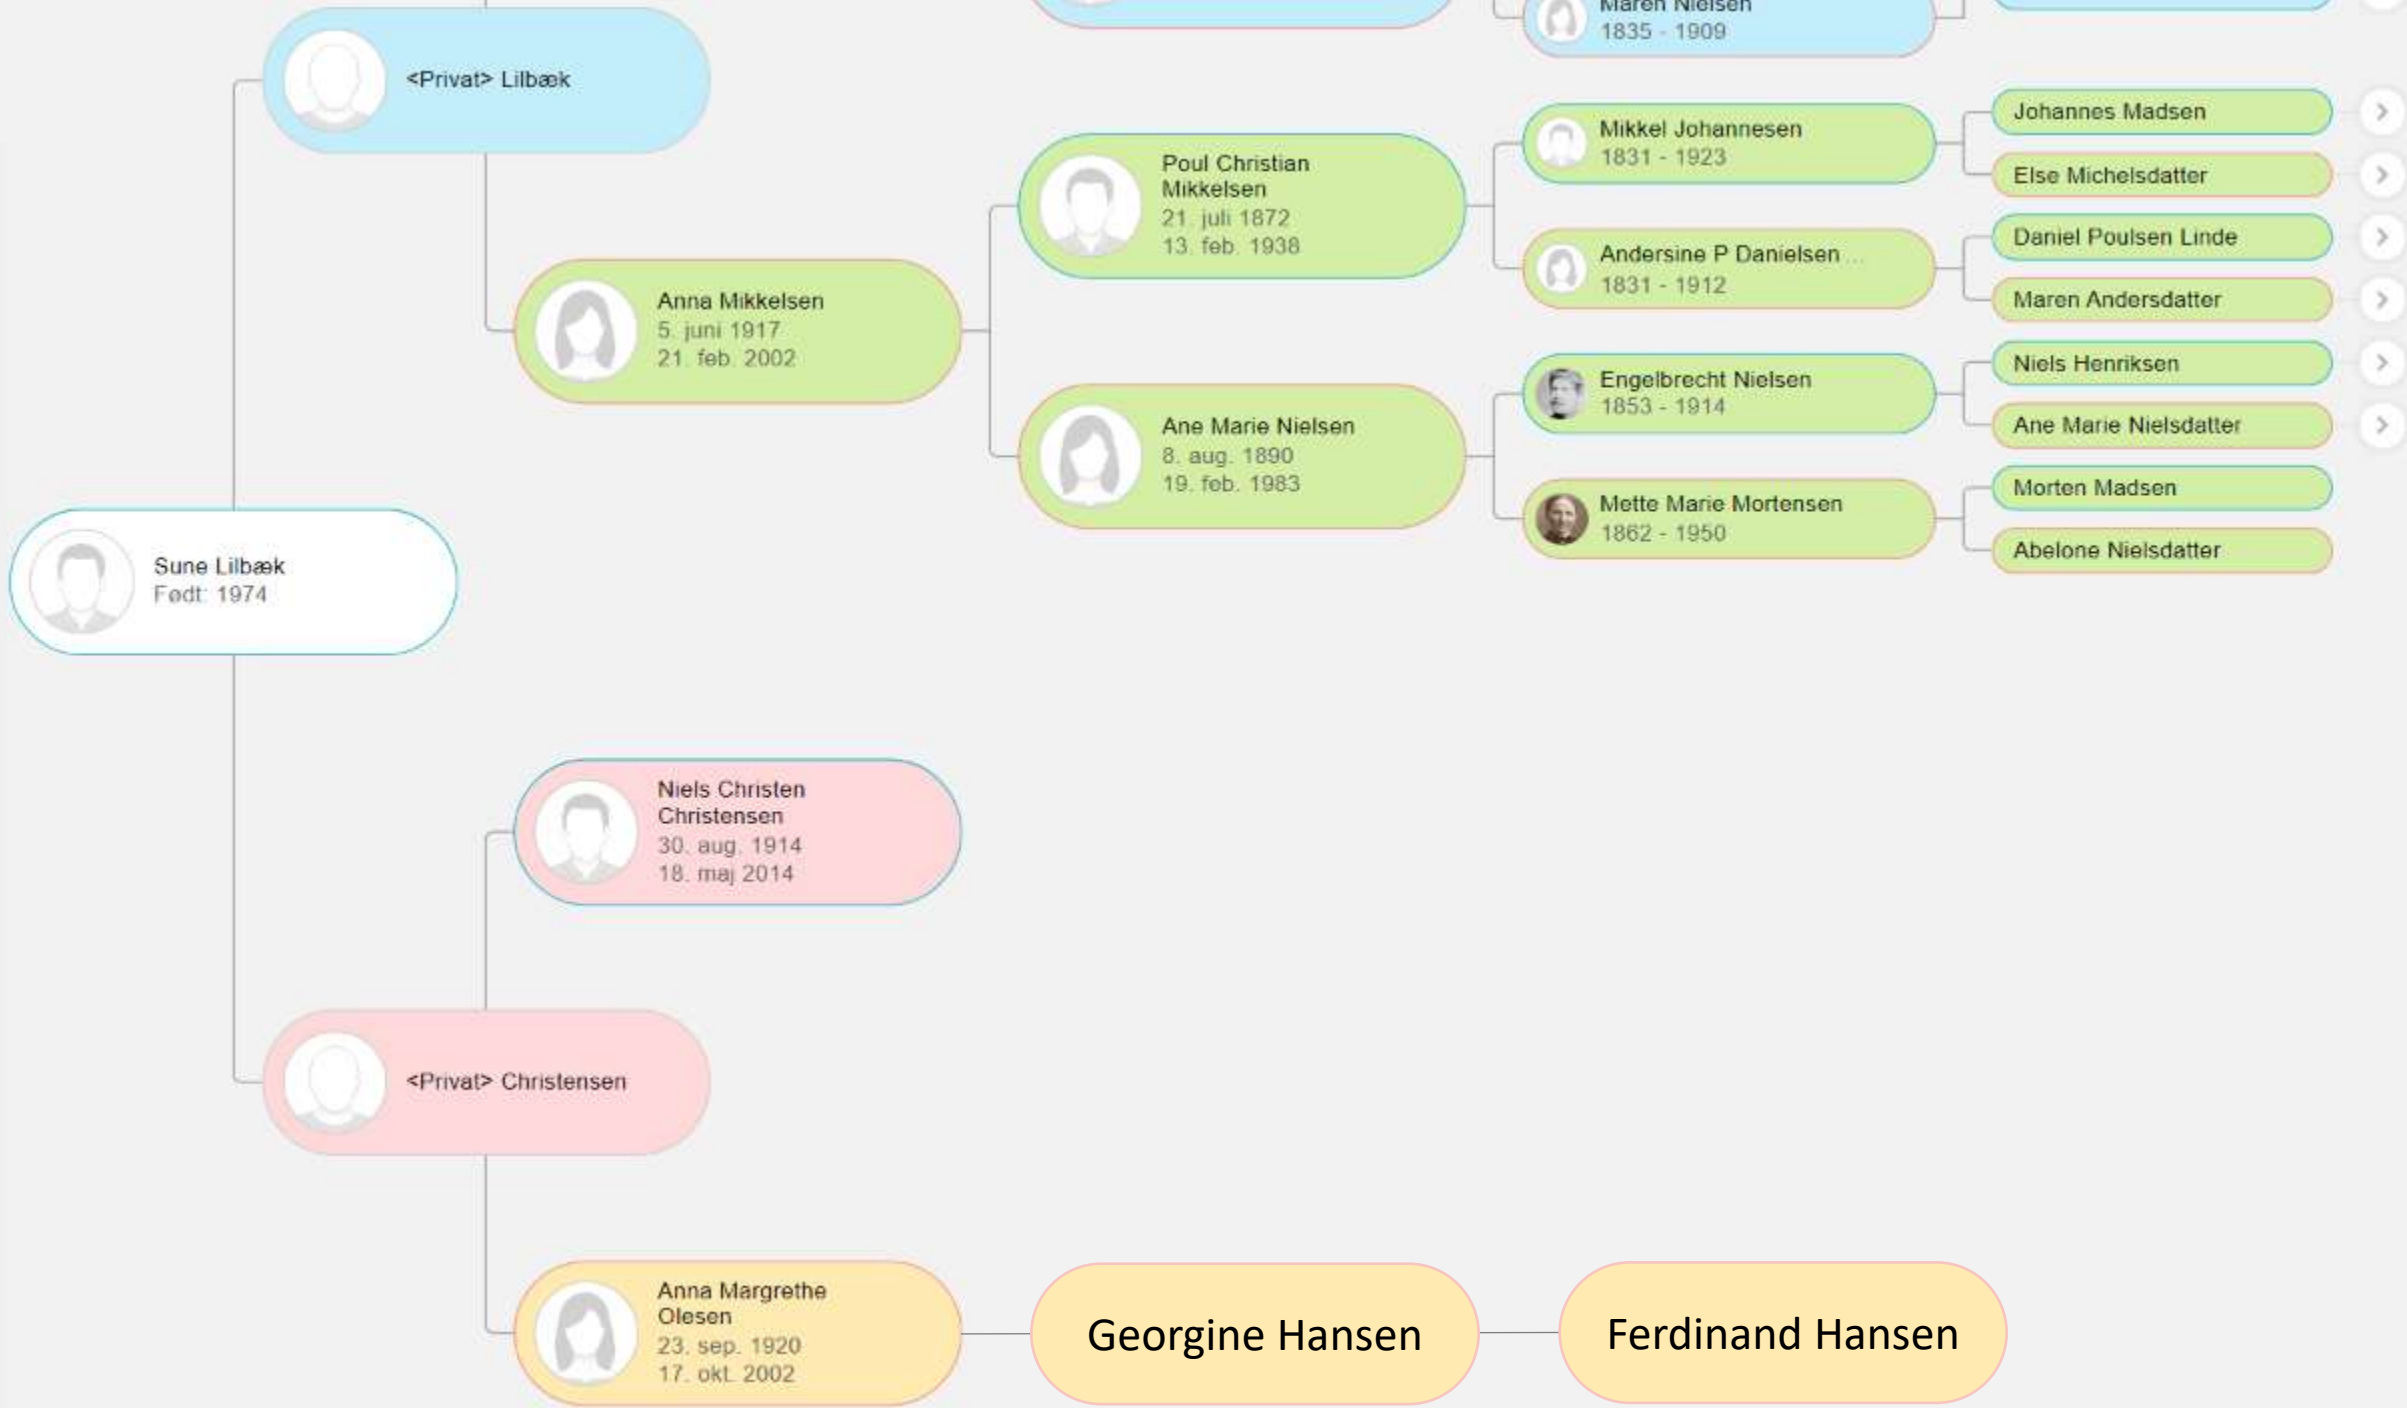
Maren Nielsen
1835 - 1909

<Privat> Lilbæk

Poul Christian Mikkelsen
21. juli 1872
13. feb. 1938

Mikkel Johannesen
1831 - 1923

Johannes Madsen

Else Michelsdatter

Andersine P Danielsen ...
1831 - 1912

Daniel Poulsen Linde

Maren Andersdatter

Anna Mikkelsen
5. juni 1917
21. feb. 2002

Ane Marie Nielsen
8. aug. 1890
19. feb. 1983

Engelbrecht Nielsen
1853 - 1914

Niels Henriksen

Ane Marie Nielsdatter

Mette Marie Mortensen
1862 - 1950

Morten Madsen

Abelone Nielsdatter

Sune Lilbæk
Født: 1974

Niels Christen Christensen
30. aug. 1914
18. maj 2014

<Privat> Christensen

Anna Margrethe Olesen
23. sep. 1920
17. okt. 2002

Georgine Hansen

Ferdinand Hansen